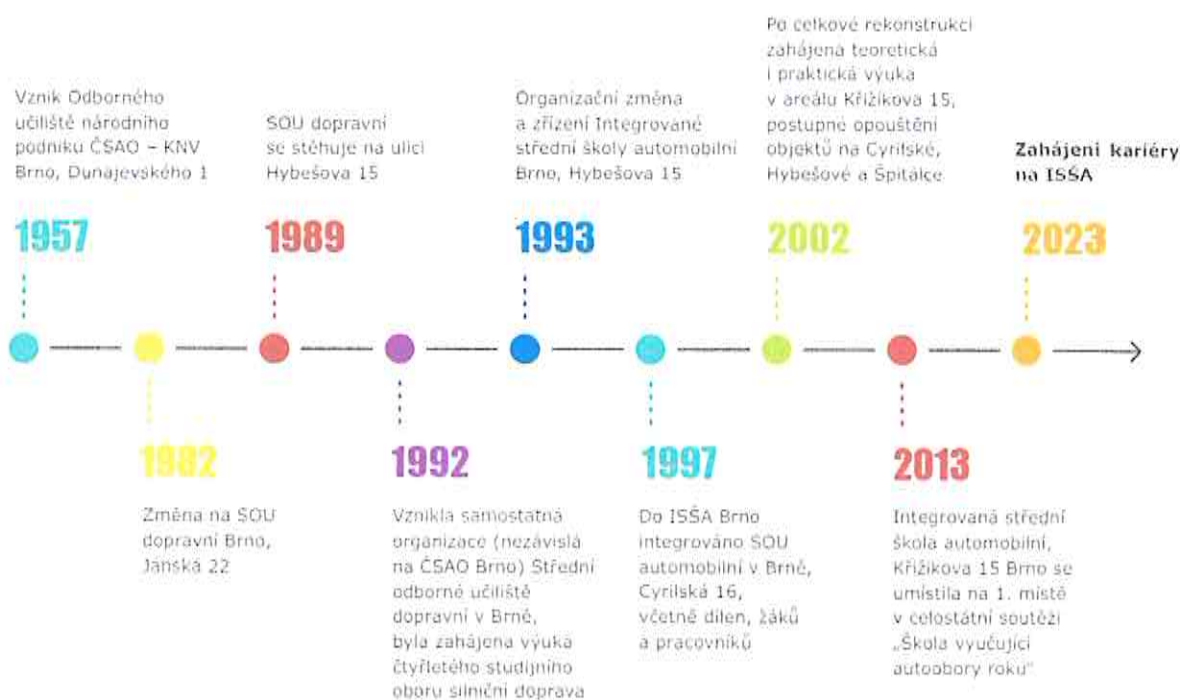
Vznik Odborného učiliště národního podniku ČSAO – KNV Brno, Dunajevského 1

1957

SOU dopravní se stěhuje na ulici Hybešova 15

1989

Organizační změna a zřízení Integrované střední školy automobilní Brno, Hybešova 15

1993

Po celkové rekonstrukci zahájena teoretická i praktická výuka v areálu Křižíkova 15, postupné opouštění objektů na Cyrilské, Hybešové a Špitálce

2002

Zahájení kariéry na ISŠA

2023

1982

Změna na SOU dopravní Brno, Jánská 22

1992

Vznikla samostatná organizace (nezávislá na ČSAO Brno) Střední odborné učiliště dopravní v Brně, byla zahájena výuka čtyřletého studijního oboru silniční doprava

1997

Do ISŠA Brno integrováno SOU automobilní v Brně, Cyrilská 16, včetně dílen, žáků a pracovníků

2013

Integrovaná střední škola automobilní, Křižíkova 15 Brno se umístila na 1. místě v celostátní soutěži „Škola vyučující autoobory roku"